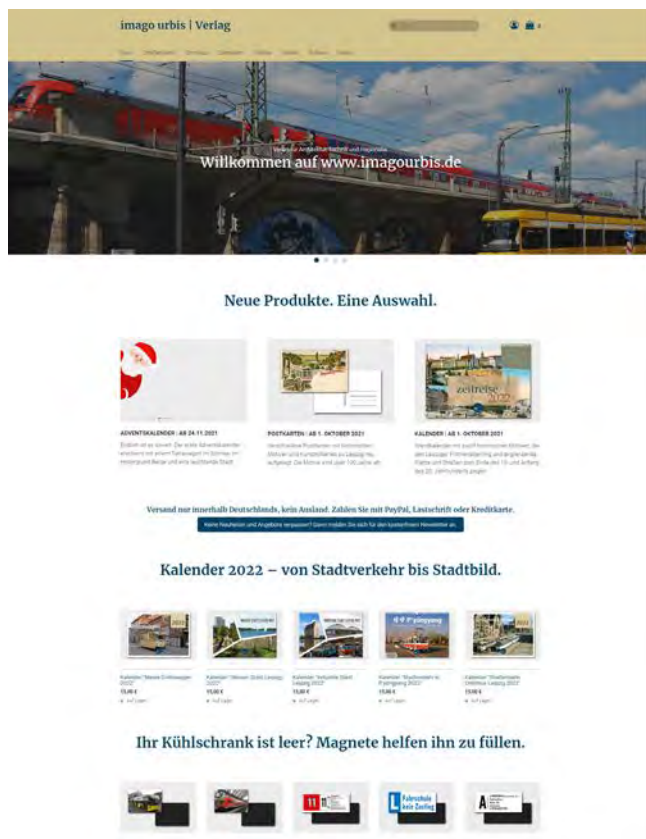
imago urbis | Verlag

Willkommen auf www.imagourbis.de

Neue Produkte. Eine Auswahl.

ADVENTSKALENDER | AB 24.11.2021

POSTKARTEN | AB 1. OKTOBER 2021

KALENDER | AB 1. OKTOBER 2021

zeitreise 2022

Versand nur innerhalb Deutschlands, kein Ausland. Zahlen Sie mit PayPal, Lastschrift oder Kreditkarte.

Kalender 2022 – von Stadtverkehr bis Stadtbild.

Ihr Kühlschrank ist leer? Magnete helfen ihn zu füllen.

Fahrschule kein Zoofing